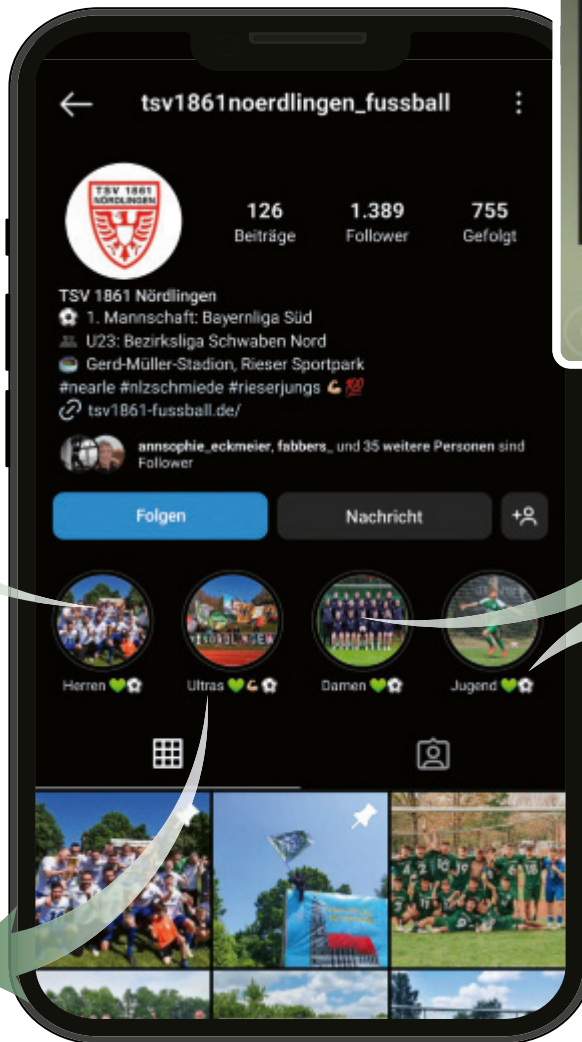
tsv1861noerdlingen_fussball

TSV 1861 NÖRDLINGEN

126 Beiträge
1.389 Follower
755 Gefolgt

TSV 1861 Nördlingen
⚽ 1. Mannschaft: Bayernliga Süd
U23: Bezirksliga Schwaben Nord
🏟 Gerd-Müller-Stadion, Rieser Sportpark
#nearle #nlzschmiede #rieserjungs 💪💯
🔗 tsv1861-fussball.de/

annsophie_eckmeier, fabbers_ und 35 weitere Personen sind Follower

Folgen
Nachricht

Herren 💚⚽
Ultras 💚💪⚽
Damen 💚⚽
Jugend 💚⚽